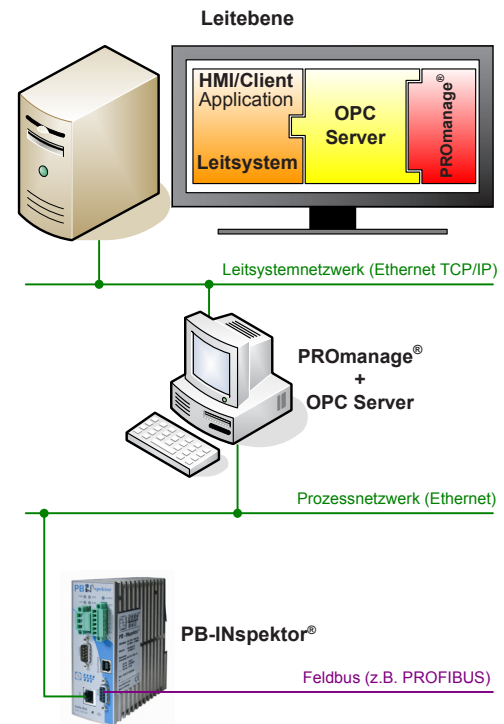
Leitebene

HMI/Client
Application

Leitsystem

OPC
Server

PROmanage®

Leitsystemnetzwerk (Ethernet TCP/IP)

PROmanage®
+
OPC Server

Prozessnetzwerk (Ethernet)

PB-INspektor®

Feldbus (z.B. PROFIBUS)